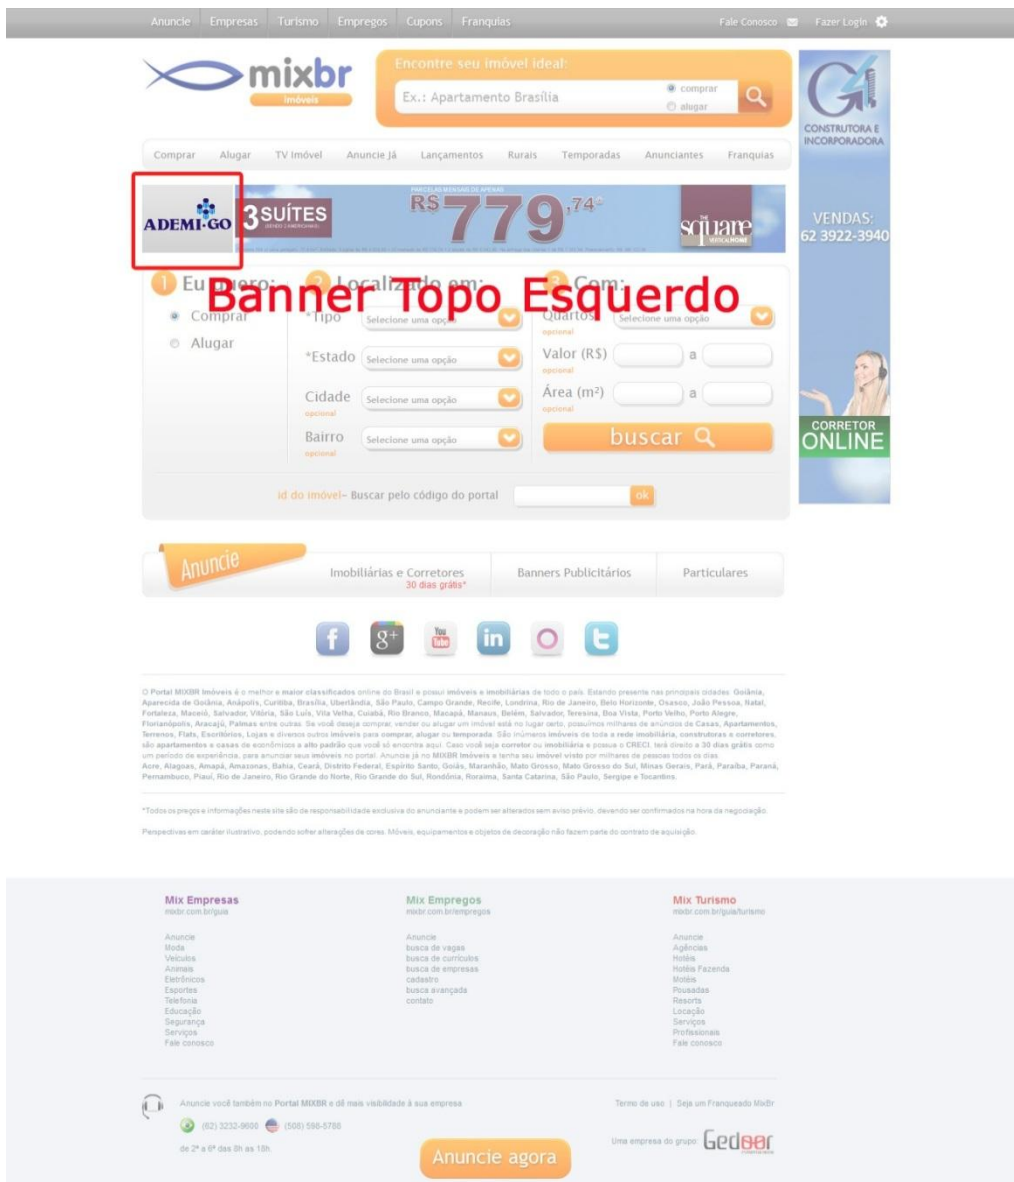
Anuncie Empresas Turismo Empregos Cupons Franquias

Fale Conosco Fazer Login

mixbr imóveis

Encontre seu imóvel ideal:

Ex.: Apartamento Brasília

comprar
alugar

Comprar Alugar TV Imóvel Anuncie Já Lançamentos Rurais Temporadas Anunciantes Franquias

ADEMI-GO

3 SUÍTES

PARCELAS MENSAIS DE APENAS

R$ 779,74*

the square

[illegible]

Banner Topo Esquerdo

1 Eu quero:
Comprar
Alugar

2 Localizado em:
*Tipo Selecione uma opção
*Estado Selecione uma opção
Cidade opcional Selecione uma opção
Bairro opcional Selecione uma opção

3 Com:
Quartos opcional Selecione uma opção
Valor (R$) opcional a
Área (m²) opcional a

buscar

id do imóvel– Buscar pelo código do portal ok

CONSTRUTORA E INCORPORADORA

VENDAS: 62 3922-3940

CORRETOR ONLINE

Anuncie

Imobiliárias e Corretores
30 dias grátis*

Banners Publicitários

Particulares

You Tube

in

O Portal MIXBR Imóveis é o melhor e maior classificados online do Brasil e possui imóveis e imobiliárias de todo o país. Estando presente nas principais cidades: Goiânia, Aparecida de Goiânia, Anápolis, Curitiba, Brasília, Uberlândia, São Paulo, Campo Grande, Recife, Londrina, Rio de Janeiro, Belo Horizonte, Osasco, João Pessoa, Natal, Fortaleza, Maceió, Salvador, Vitória, São Luís, Vila Velha, Cuiabá, Rio Branco, Macapá, Manaus, Belém, Salvador, Teresina, Boa Vista, Porto Velho, Porto Alegre, Florianópolis, Aracajú, Palmas entre outras. Se você deseja comprar, vender ou alugar um imóvel está no lugar certo, possuímos milhares de anúncios de Casas, Apartamentos, Terrenos, Flats, Escritórios, Lojas e diversos outros imóveis para comprar, alugar ou temporada. São inúmeros imóveis de toda a rede imobiliária, construtoras e corretores, são apartamentos e casas de econômicos a alto padrão que você só encontra aqui. Caso você seja corretor ou imobiliária e possua o CRECI, terá direito a 30 dias grátis como um período de experiência, para anunciar seus imóveis no portal. Anuncie já no MIXBR Imóveis e tenha seu imóvel visto por milhares de pessoas todos os dias.
Acre, Alagoas, Amapá, Amazonas, Bahia, Ceará, Distrito Federal, Espírito Santo, Goiás, Maranhão, Mato Grosso, Mato Grosso do Sul, Minas Gerais, Pará, Paraíba, Paraná, Pernambuco, Piauí, Rio de Janeiro, Rio Grande do Norte, Rio Grande do Sul, Rondônia, Roraima, Santa Catarina, São Paulo, Sergipe e Tocantins.

*Todos os preços e informações neste site são de responsabilidade exclusiva do anunciante e podem ser alterados sem aviso prévio, devendo ser confirmados na hora da negociação.

Perspectivas em caráter ilustrativo, podendo sofrer alterações de cores. Móveis, equipamentos e objetos de decoração não fazem parte do contrato de aquisição.

Mix Empresas
mixbr.com.br/guia

Anuncie
Moda
Veículos
Animais
Eletrônicos
Esportes
Telefonia
Educação
Segurança
Serviços
Fale conosco

Mix Empregos
mixbr.com.br/empregos

Anuncie
busca de vagas
busca de currículos
busca de empresas
cadastro
busca avançada
contato

Mix Turismo
mixbr.com.br/guia/turismo

Anuncie
Agências
Hotéis
Hotéis Fazenda
Motéis
Pousadas
Resorts
Locação
Serviços
Profissionais
Fale conosco

Anuncie você também no Portal MIXBR e dê mais visibilidade à sua empresa

(62) 3232-9600 (508) 598-5786

de 2ª a 6ª das 8h as 18h

Anuncie agora

Termo de uso | Seja um Franqueado MixBr

Uma empresa do grupo: Gedgar